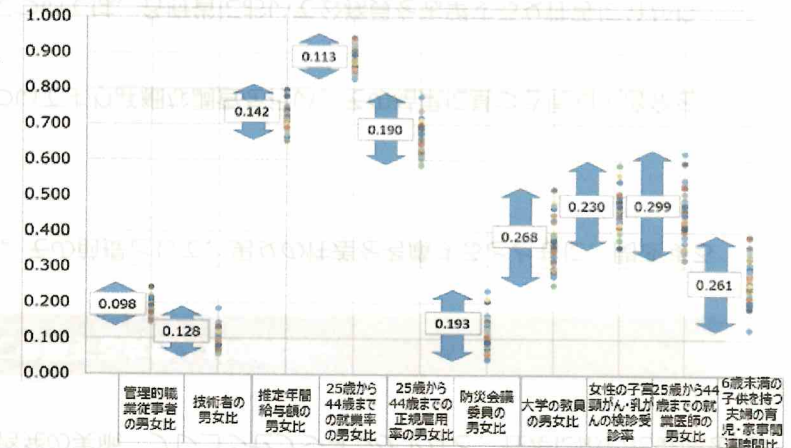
1.000
0.900
0.800
0.700
0.600
0.500
0.400
0.300
0.200
0.100
0.000

0.098
0.128
0.142
0.113
0.190
0.193
0.268
0.230
0.299
0.261

管理的職業従事者の男女比
技術者の男女比
推定年間給与額の男女比
25歳から44歳までの就業率の男女比
25歳から44歳までの正規雇用率の男女比
防災会議委員の男女比
大学の教員の男女比
女性の子宮頸がん・乳がんの検診受診率
25歳から44歳までの就業医師の男女比
6歳未満の子供を持つ夫婦の育児・家事関連時間比